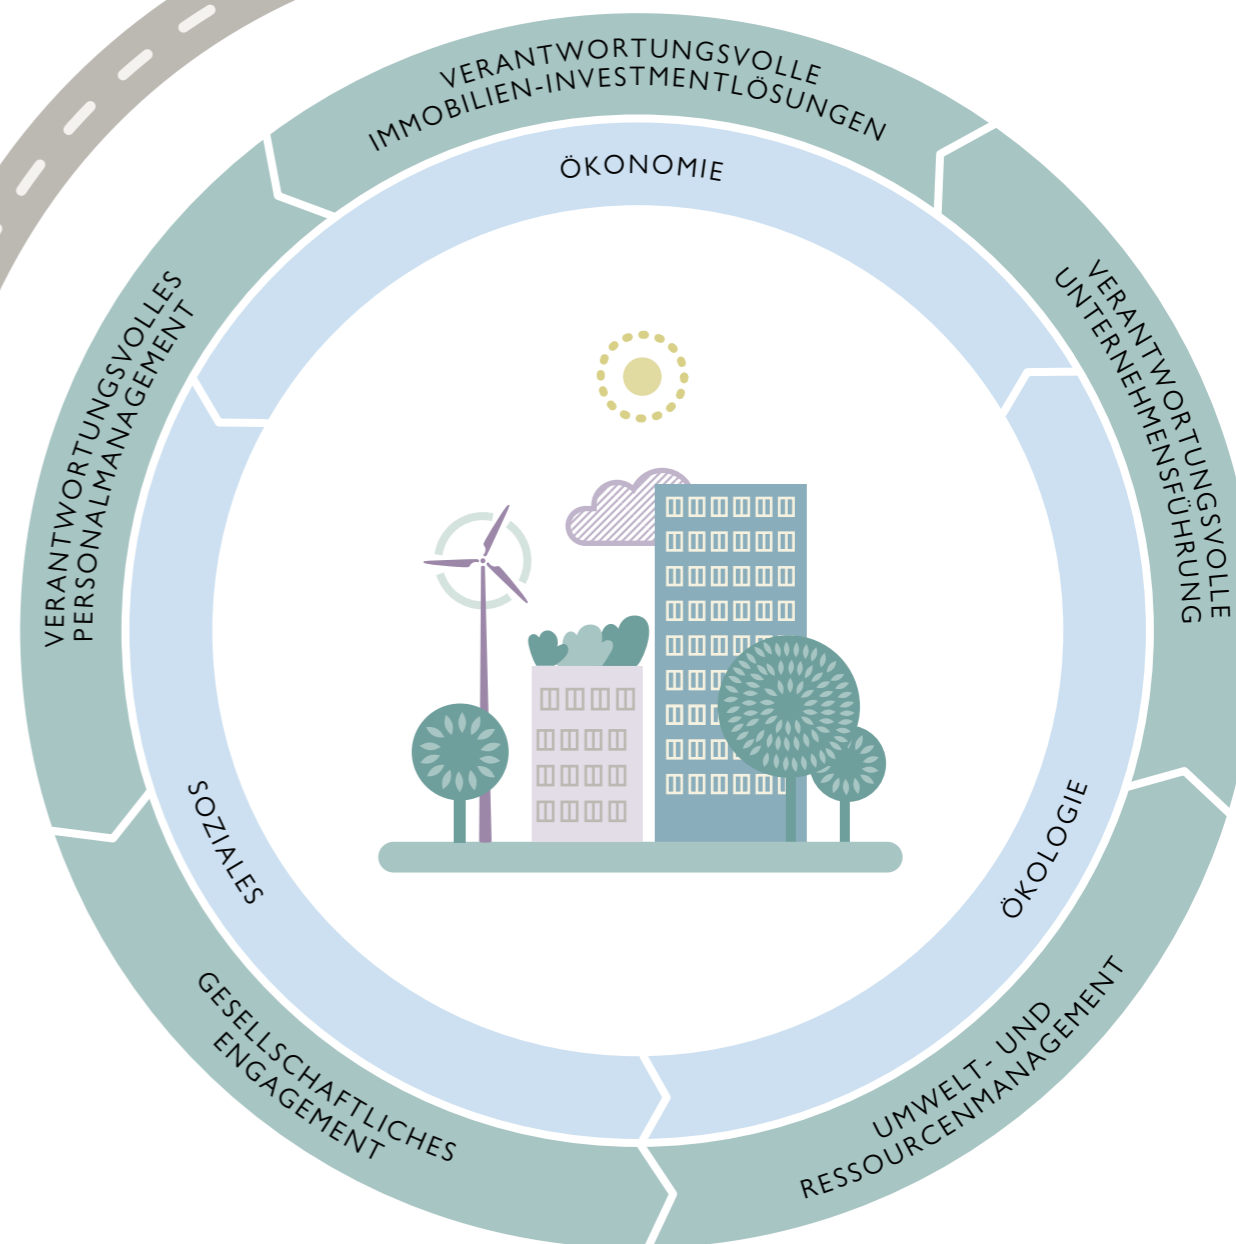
VERANTWORTUNGSVOLLE IMMOBILIEN-INVESTMENTLÖSUNGEN

ÖKONOMIE

VERANTWORTUNGSVOLLE UNTERNEHMENSFÜHRUNG

VERANTWORTUNGSVOLLES PERSONALMANAGEMENT

SOZIALES

ÖKOLOGIE

GESELLSCHAFTLICHES ENGAGEMENT

UMWELT- UND RESSOURCENMANAGEMENT